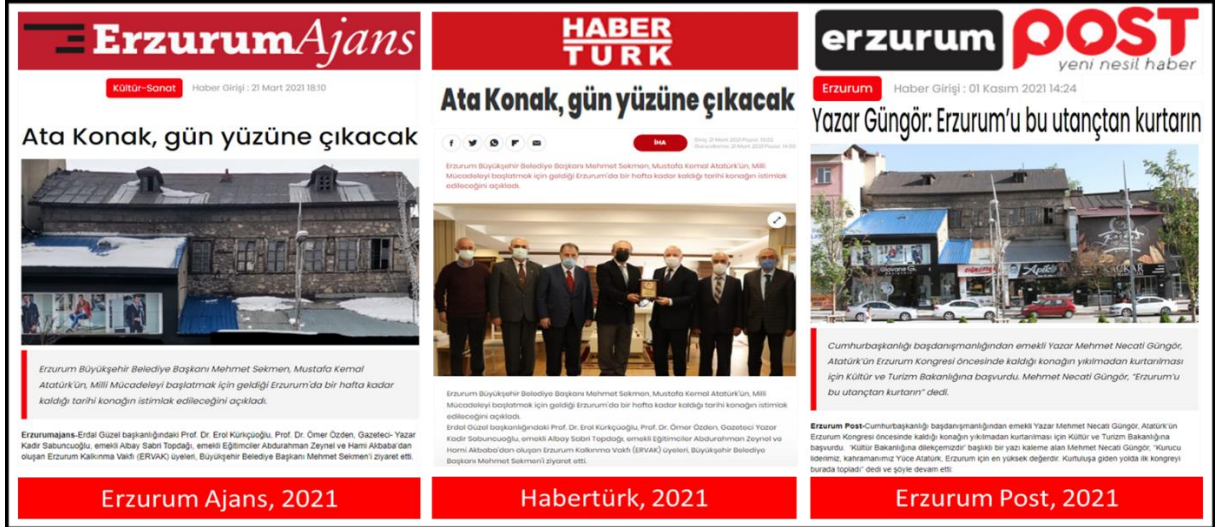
ErzurumAjans

Kültür-Sanat Haber Girişi : 21 Mart 2021 18:10

Ata Konak, gün yüzüne çıkacak

Erzurum Büyükşehir Belediye Başkanı Mehmet Sekmen, Mustafa Kemal Atatürk'ün, Milli Mücadeleyi başlatmak için geldiği Erzurum'da bir hafta kadar kaldığı tarihi konağın istimlak edileceğini açıkladı.

Erzurumajans-Erdal Güzel başkanlığındaki Prof. Dr. Erol Kürkçüoğlu, Prof. Dr. Ömer Özden, Gazeteci- Yazar Kadir Sabuncuoğlu, emekli Albay Sabri Topdağı, emekli Eğitimciler Abdurahman Zeynel ve Hami Akbaba'dan oluşan Erzurum Kalkınma Vakfı (ERVAK) üyeleri, Büyükşehir Belediye Başkanı Mehmet Sekmen'i ziyaret etti.

Erzurum Ajans, 2021

HABER TURK

Ata Konak, gün yüzüne çıkacak

İHA

Erzurum Büyükşehir Belediye Başkanı Mehmet Sekmen, Mustafa Kemal Atatürk'ün, Milli Mücadeleyi başlatmak için geldiği Erzurum'da bir hafta kadar kaldığı tarihi konağın istimlak edileceğini açıkladı.

Erzurum Büyükşehir Belediye Başkanı Mehmet Sekmen, Mustafa Kemal Atatürk'ün, Milli Mücadeleyi başlatmak için geldiği Erzurum'da bir hafta kadar kaldığı tarihi konağın istimlak edileceğini açıkladı.
Erdal Güzel başkanlığındaki Prof. Dr. Erol Kürkçüoğlu, Prof. Dr. Ömer Özden, Gazeteci Yazar Kadir Sabuncuoğlu, emekli Albay Sabri Topdağı, emekli Eğitimciler Abdurahman Zeynel ve Hami Akbaba'dan oluşan Erzurum Kalkınma Vakfı (ERVAK) üyeleri, Büyükşehir Belediye Başkanı Mehmet Sekmen'i ziyaret etti.

Habertürk, 2021

erzurum POST yeni nesil haber

Erzurum Haber Girişi : 01 Kasım 2021 14:24

Yazar Güngör: Erzurum'u bu utançtan kurtarın

Cumhurbaşkanlığı başdanışmanlığından emekli Yazar Mehmet Necati Güngör, Atatürk'ün Erzurum Kongresi öncesinde kaldığı konağın yıkılmadan kurtarılması için Kültür ve Turizm Bakanlığına başvurdu. Mehmet Necati Güngör, "Erzurum'u bu utançtan kurtarın" dedi.

Erzurum Post-Cumhurbaşkanlığı başdanışmanlığından emekli Yazar Mehmet Necati Güngör, Atatürk'ün Erzurum Kongresi öncesinde kaldığı konağın yıkılmadan kurtarılması için Kültür ve Turizm Bakanlığına başvurdu. 'Kültür Bakanlığına dilekçemizdir' başlıklı bir yazı kaleme alan Mehmet Necati Güngör, "Kurucu liderimiz, kahramanımız Yüce Atatürk, Erzurum için en yüksek değerdir. Kurtuluşa giden yolda ilk kongreyi burada topladı" dedi ve şöyle devam etti:

Erzurum Post, 2021